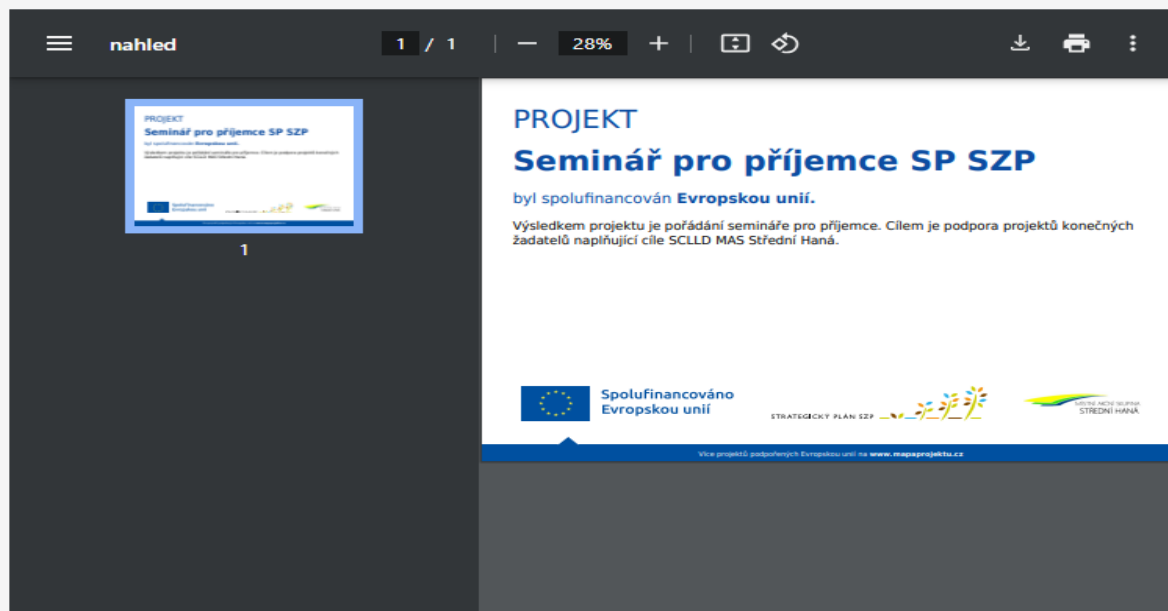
nahled

1 / 1

28%

PROJEKT

Seminář pro příjemce SP SZP

byl spolufinancován Evropskou unií.

Výsledkem projektu je pořádání semináře pro příjemce. Cílem je podpora projektů konečných žadatelů naplňující cíle SCLLD MAS Střední Haná.

Spolufinancováno Evropskou unií

STRATEGICKÝ PLÁN SZP

MÍSTNÍ AKČNÍ SKUPINA STŘEDNÍ HANÁ

Více projektů podpořených Evropskou unií na www.mapaprojektu.cz